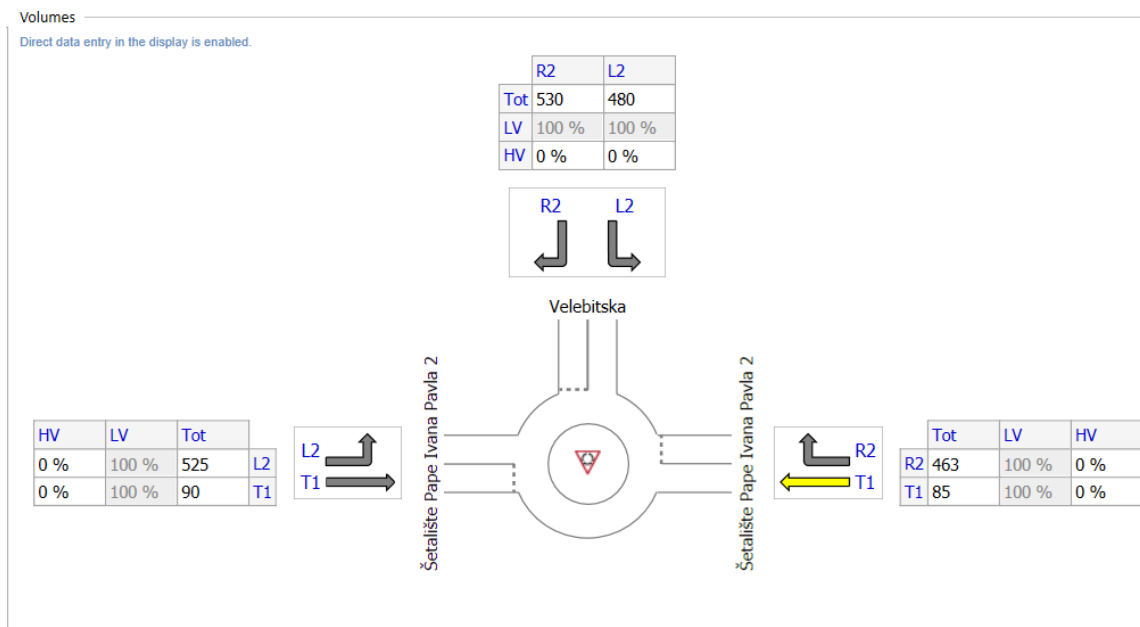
Volumes

Direct data entry in the display is enabled.

| | R2 | L2 |
|---|---|---|
| Tot | 530 | 480 |
| LV | 100 % | 100 % |
| HV | 0 % | 0 % |

R2 L2

Velebitska

| HV | LV | Tot | |
|---|---|---|---|
| 0 % | 100 % | 525 | L2 |
| 0 % | 100 % | 90 | T1 |

L2
T1

Šetalište Pape Ivana Pavla 2

Šetalište Pape Ivana Pavla 2

R2
T1

| | Tot | LV | HV |
|---|---|---|---|
| R2 | 463 | 100 % | 0 % |
| T1 | 85 | 100 % | 0 % |